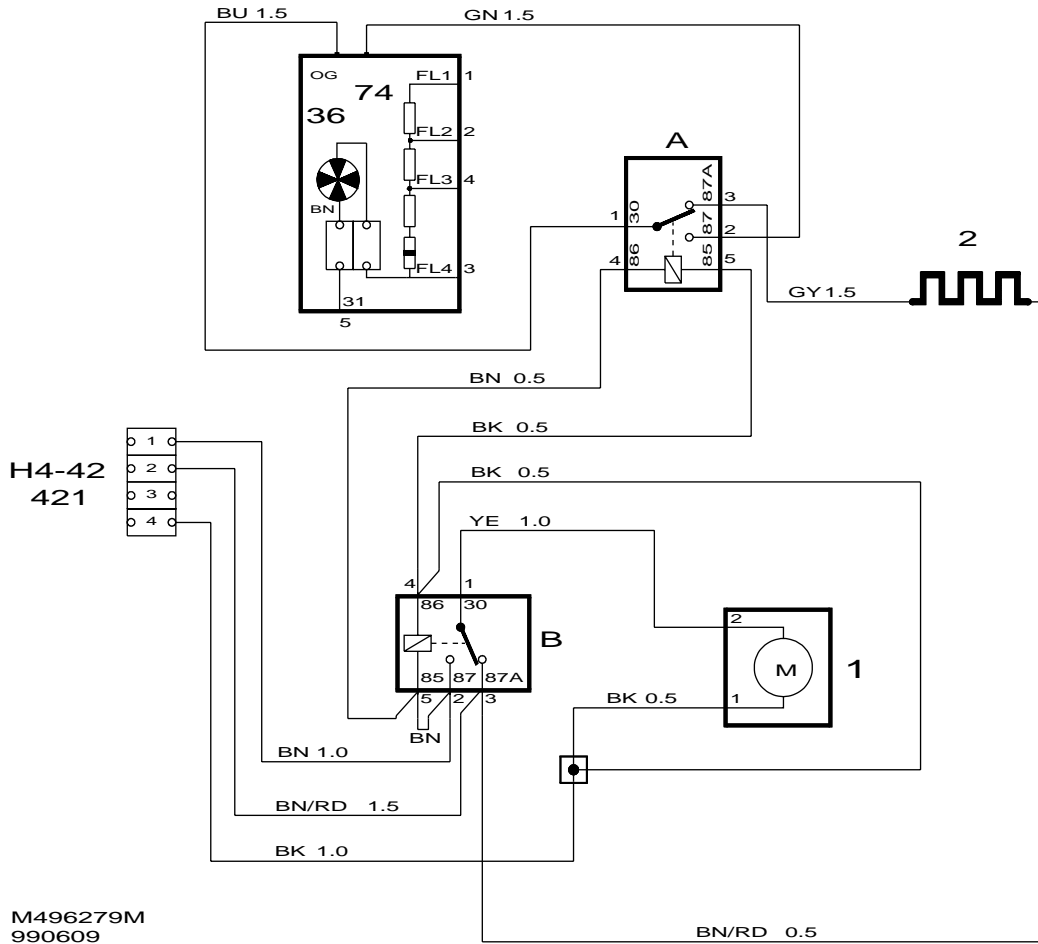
BU 1.5
GN 1.5
OG
74
36
FL1 1
FL2 2
FL3 4
BN
FL4 3
31
5
A
1 30
87A 3
87 2
4 86
85 5
2
GY 1.5
BN 0.5
BK 0.5
H4-42
421
1
2
3
4
BK 0.5
YE 1.0
4 1
86 30
B
85 87 87A
5 2 3
BN
M
1
BK 0.5
2
1
BN 1.0
BN/RD 1.5
BK 1.0
M496279M
990609
BN/RD 0.5